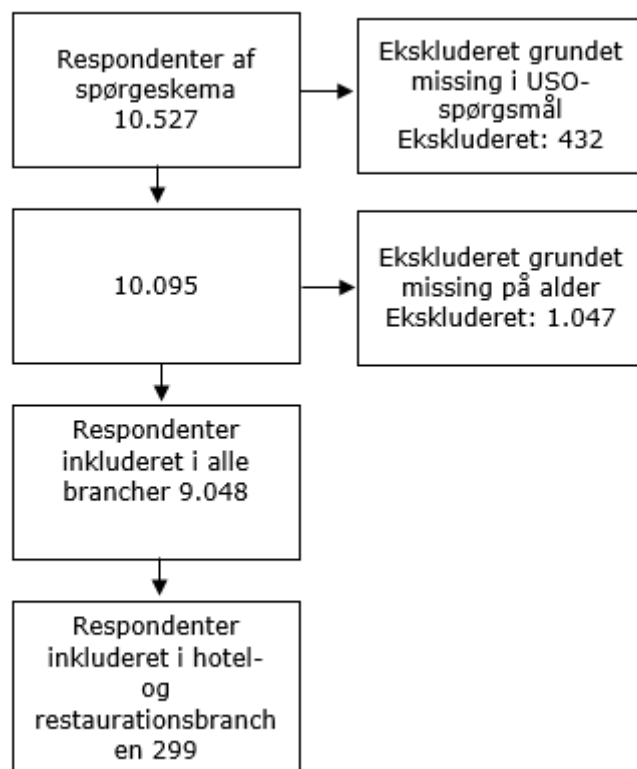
Respondenter af spørgeskema 10.527

Ekskluderet grundet missing i USO-spørgsmål Ekskluderet: 432

10.095

Ekskluderet grundet missing på alder Ekskluderet: 1.047

Respondenter inkluderet i alle brancher 9.048

Respondenter inkluderet i hotel- og restaurationsbranchen 299